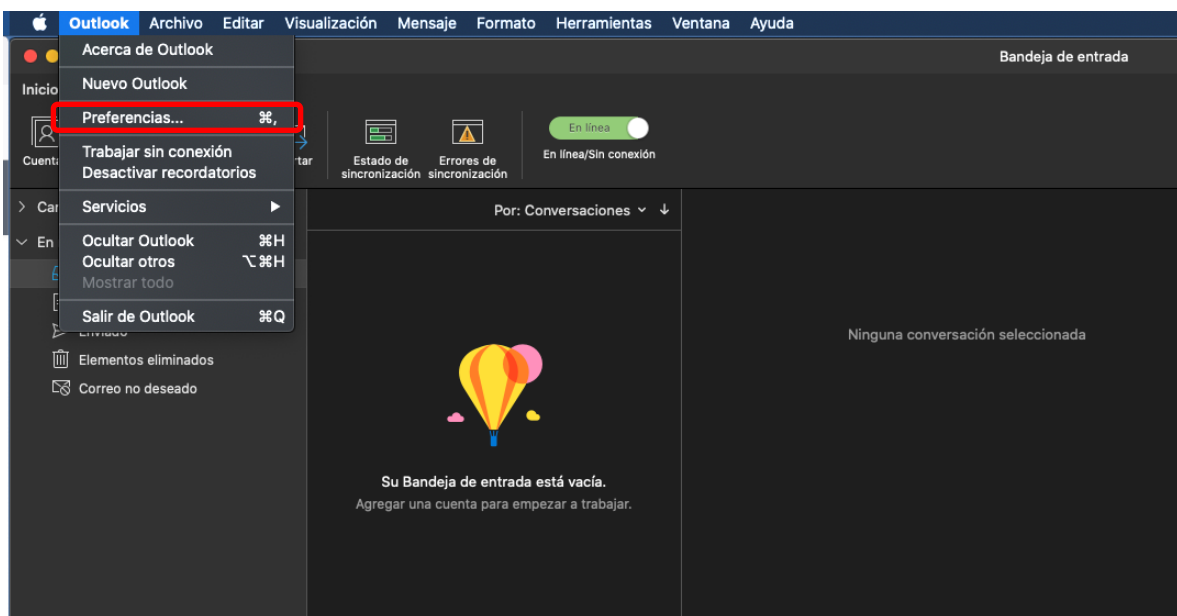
Outlook Archivo Editar Visualización Mensaje Formato Herramientas Ventana Ayuda

Acerca de Outlook
Nuevo Outlook
Preferencias... ⌘,
Trabajar sin conexión
Desactivar recordatorios
Servicios ▶
Ocultar Outlook ⌘H
Ocultar otros ⌥⌘H
Mostrar todo
Salir de Outlook ⌘Q

Bandeja de entrada

Inicio
Cuenta
rtar
Estado de sincronización
Errores de sincronización
En línea
En línea/Sin conexión

> Car
∨ En
Enviado
Elementos eliminados
Correo no deseado

Por: Conversaciones ∨ ↓

Su Bandeja de entrada está vacía.
Agregar una cuenta para empezar a trabajar.

Ninguna conversación seleccionada